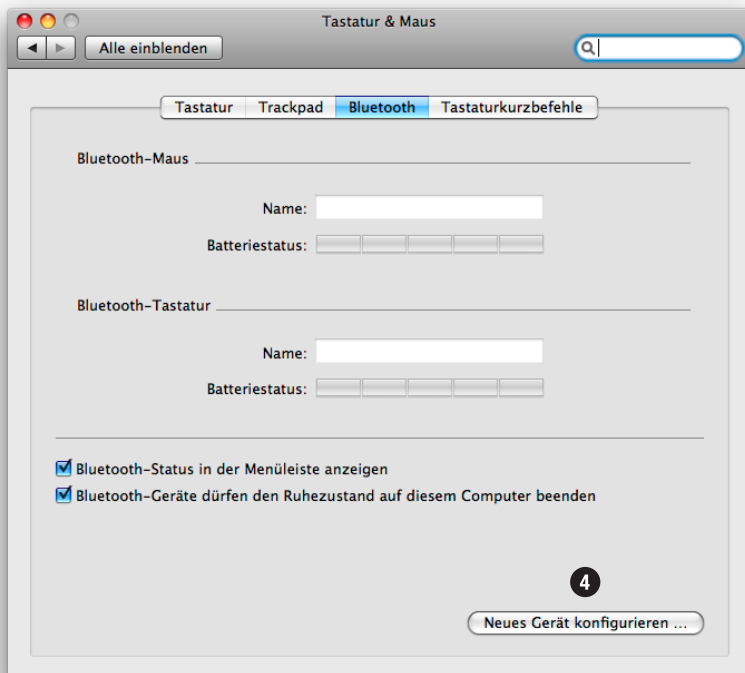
Tastatur & Maus

Alle einblenden

Tastatur | Trackpad | Bluetooth | Tastaturkurzbefehle

Bluetooth-Maus

Name:

Batteriestatus:

Bluetooth-Tastatur

Name:

Batteriestatus:

Bluetooth-Status in der Menüleiste anzeigen

Bluetooth-Geräte dürfen den Ruhezustand auf diesem Computer beenden

4

Neues Gerät konfigurieren ...